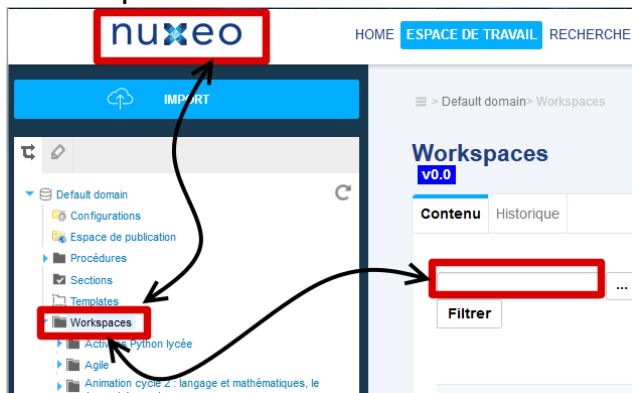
nuxeo

HOME ESPACE DE TRAVAIL RECHERCHE

IMPORT

> Default domain> Workspaces

Default domain
Configurations
Espace de publication
Procédures
Sections
Templates
Workspaces
Activités Python lycée
Agile
Animation cycle 2 : langage et mathématiques, le

Workspaces
v0.0

Contenu Historique

...

Filtrer